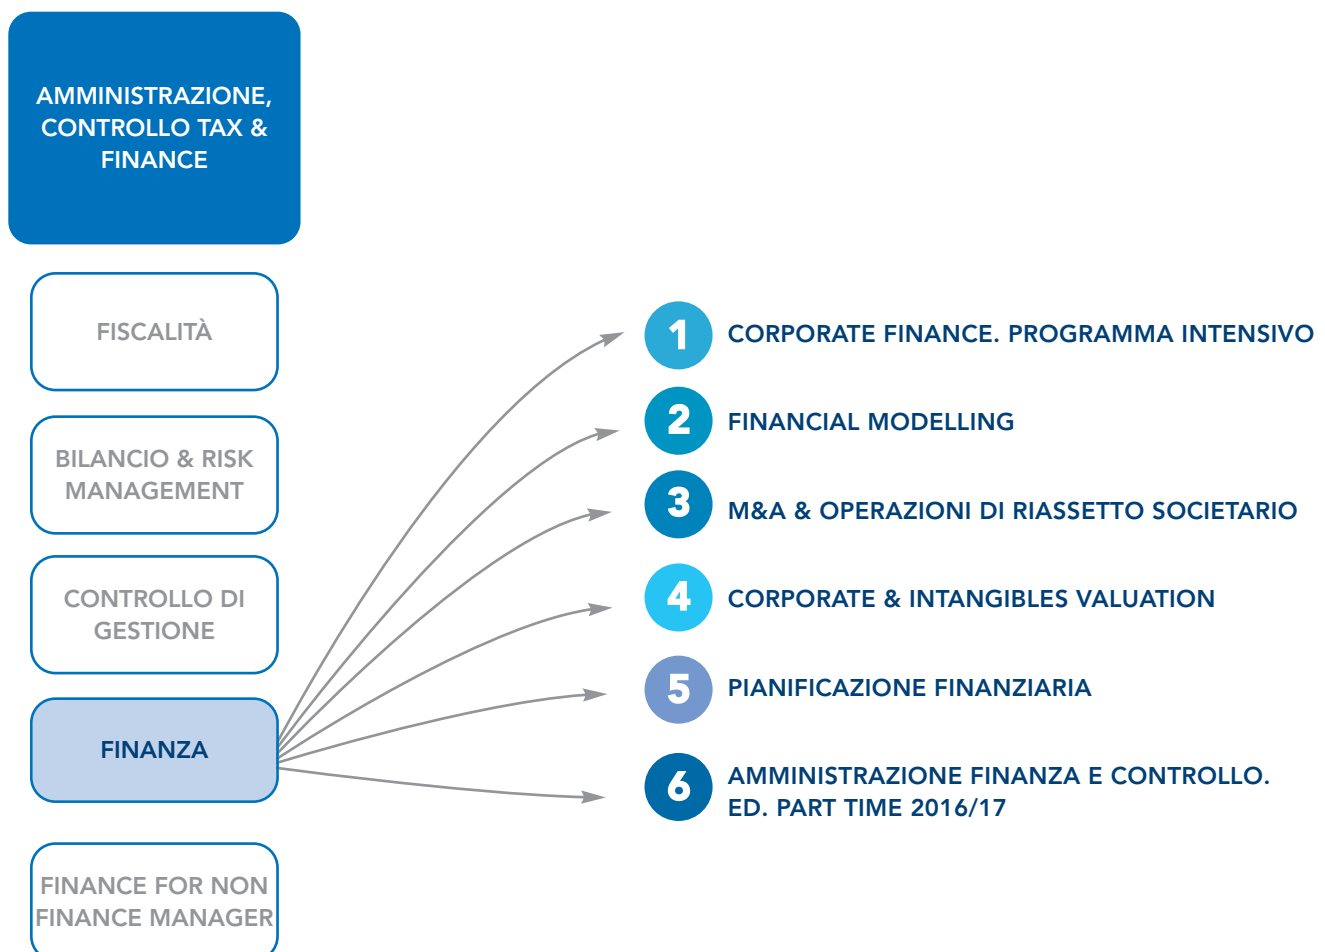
AMMINISTRAZIONE, CONTROLLO TAX & FINANCE

FISCALITÀ

BILANCIO & RISK MANAGEMENT

CONTROLLO DI GESTIONE

FINANZA

FINANCE FOR NON FINANCE MANAGER

1 CORPORATE FINANCE. PROGRAMMA INTENSIVO

2 FINANCIAL MODELLING

3 M&A & OPERAZIONI DI RIASSETTO SOCIETARIO

4 CORPORATE & INTANGIBLES VALUATION

5 PIANIFICAZIONE FINANZIARIA

6 AMMINISTRAZIONE FINANZA E CONTROLLO. ED. PART TIME 2016/17